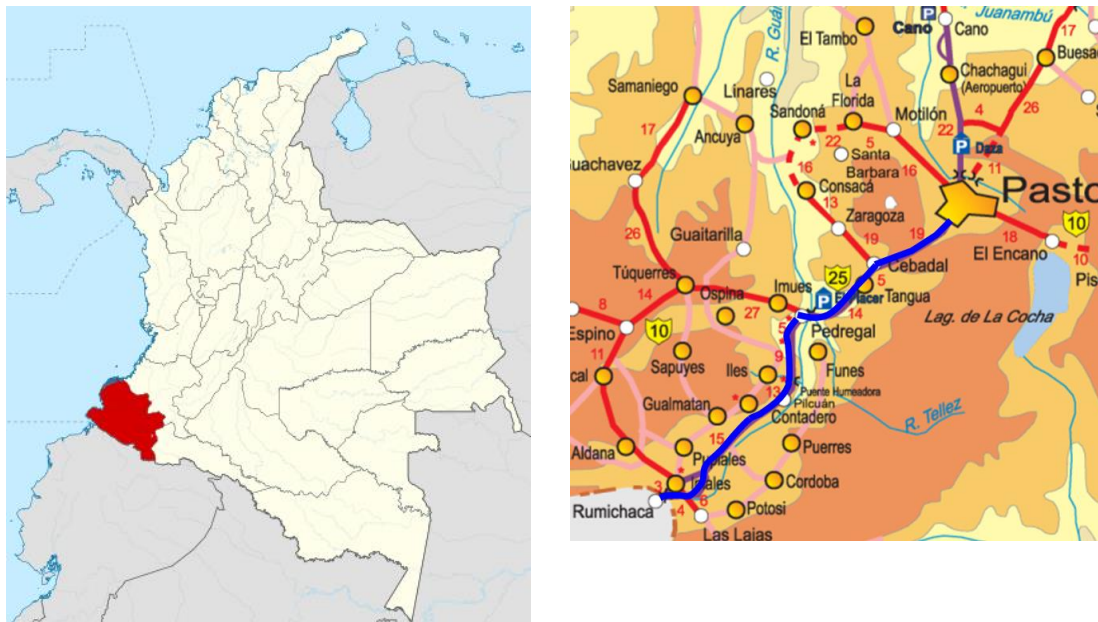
Cano
Cano
Juanambú
17
Buesac
El Tambo
R. Guá
Samaniego
Linares
La Florida
Chachagui (Aeropuerto)
4
26
Sandoná
Motilón
22
17
Ancuya
22
5
Daza
Santa Barbara
16
11
Guachavez
16
Consacá
Pasto
13
Zaragoza
10
26
Guaitarilla
19
19
18
El Encano
10
Cebadal
Pis
25
Túquerres
Imues
14
Tangua
Ospina
8
27
14
Espino
10
5
Pedregal
Lag. de La Cocha
11
9
Sapuyes
Funes
cal
Iles
13
Puente Humeadora
Pilcuán
R. Tellez
Gualmatan
Contadero
Aldana
15
Puerres
Pupiales
Ipiales
Cordoba
3
Rumichaca
4
6
Potosi
Las Lajas